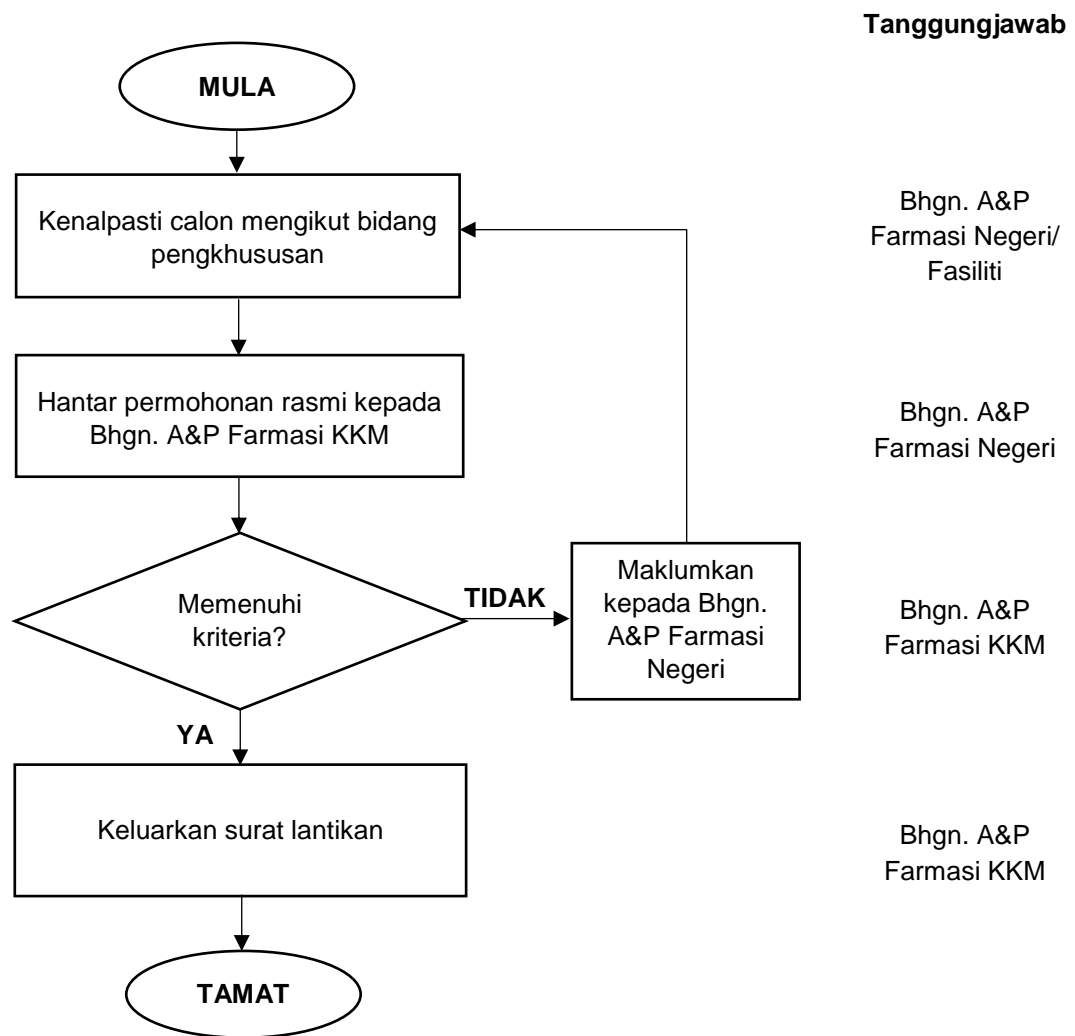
Tanggungjawab

MULA

Kenalpasti calon mengikut bidang pengkhususan

Bhgn. A&P Farmasi Negeri/ Fasiliti

Hantar permohonan rasmi kepada Bhgn. A&P Farmasi KKM

Bhgn. A&P Farmasi Negeri

Memenuhi kriteria?

TIDAK

Maklumkan kepada Bhgn. A&P Farmasi Negeri

Bhgn. A&P Farmasi KKM

YA

Keluarkan surat lantikan

Bhgn. A&P Farmasi KKM

TAMAT